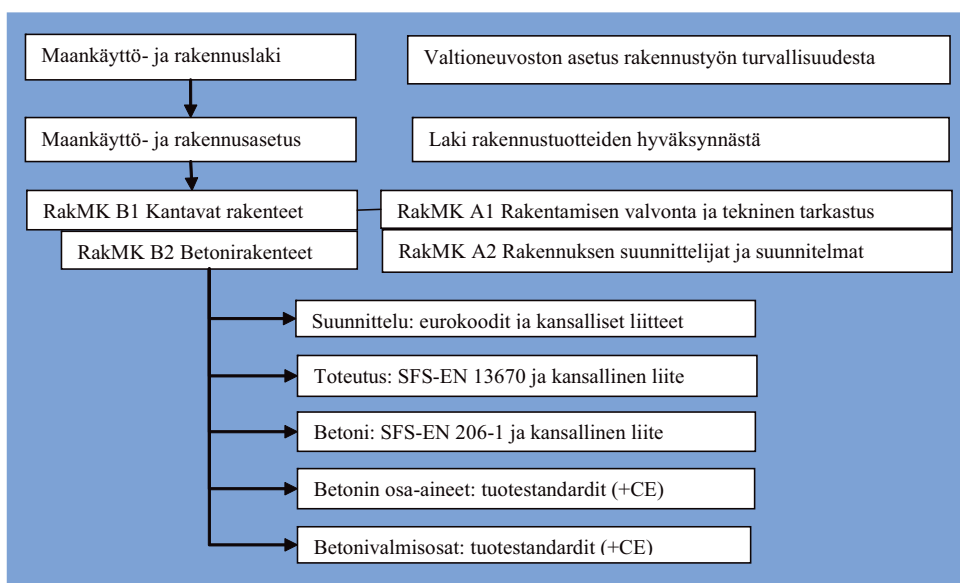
Maankäyttö- ja rakennuslaki

Valtioneuvoston asetus rakennustyön turvallisuudesta

Maankäyttö- ja rakennusasetus

Laki rakennustuotteiden hyväksynnästä

RakMK B1 Kantavat rakenteet

RakMK A1 Rakentamisen valvonta ja tekninen tarkastus

RakMK B2 Betonirakenteet

RakMK A2 Rakennuksen suunnittelijat ja suunnitelmat

Suunnittelu: eurokoodit ja kansalliset liitteet

Toteutus: SFS-EN 13670 ja kansallinen liite

Betoni: SFS-EN 206-1 ja kansallinen liite

Betonin osa-aineet: tuotestandardit (+CE)

Betonivalmisosat: tuotestandardit (+CE)